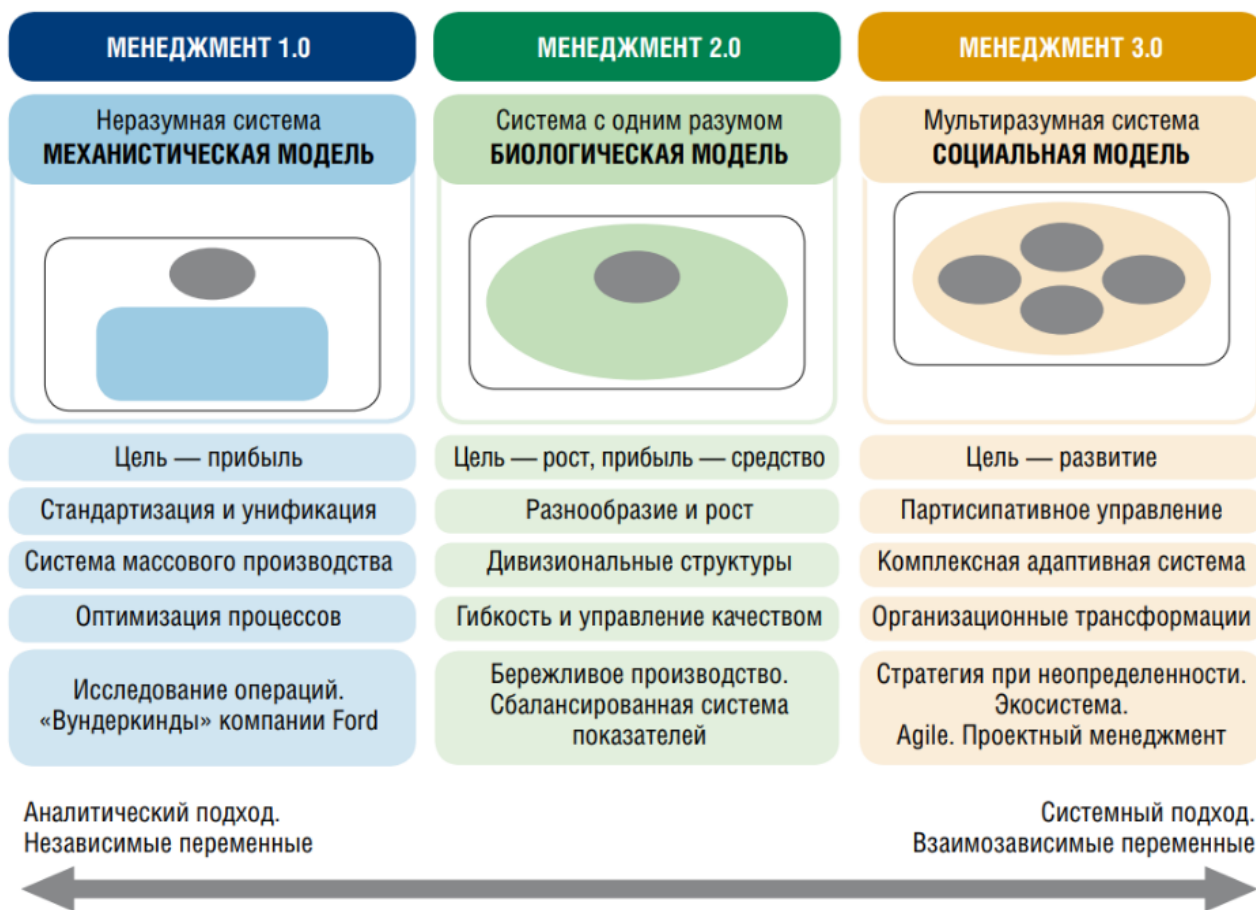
МЕНЕДЖМЕНТ 1.0

Неразумная система
МЕХАНИСТИЧЕСКАЯ МОДЕЛЬ

Цель — прибыль

Стандартизация и унификация

Система массового производства

Оптимизация процессов

Исследование операций. «Вундеркинды» компании Ford

МЕНЕДЖМЕНТ 2.0

Система с одним разумом
БИОЛОГИЧЕСКАЯ МОДЕЛЬ

Цель — рост, прибыль — средство

Разнообразие и рост

Дивизиональные структуры

Гибкость и управление качеством

Бережливое производство. Сбалансированная система показателей

МЕНЕДЖМЕНТ 3.0

Мультиразумная система
СОЦИАЛЬНАЯ МОДЕЛЬ

Цель — развитие

Партисипативное управление

Комплексная адаптивная система

Организационные трансформации

Стратегия при неопределенности. Экосистема. Agile. Проектный менеджмент

Аналитический подход. Независимые переменные

Системный подход. Взаимозависимые переменные